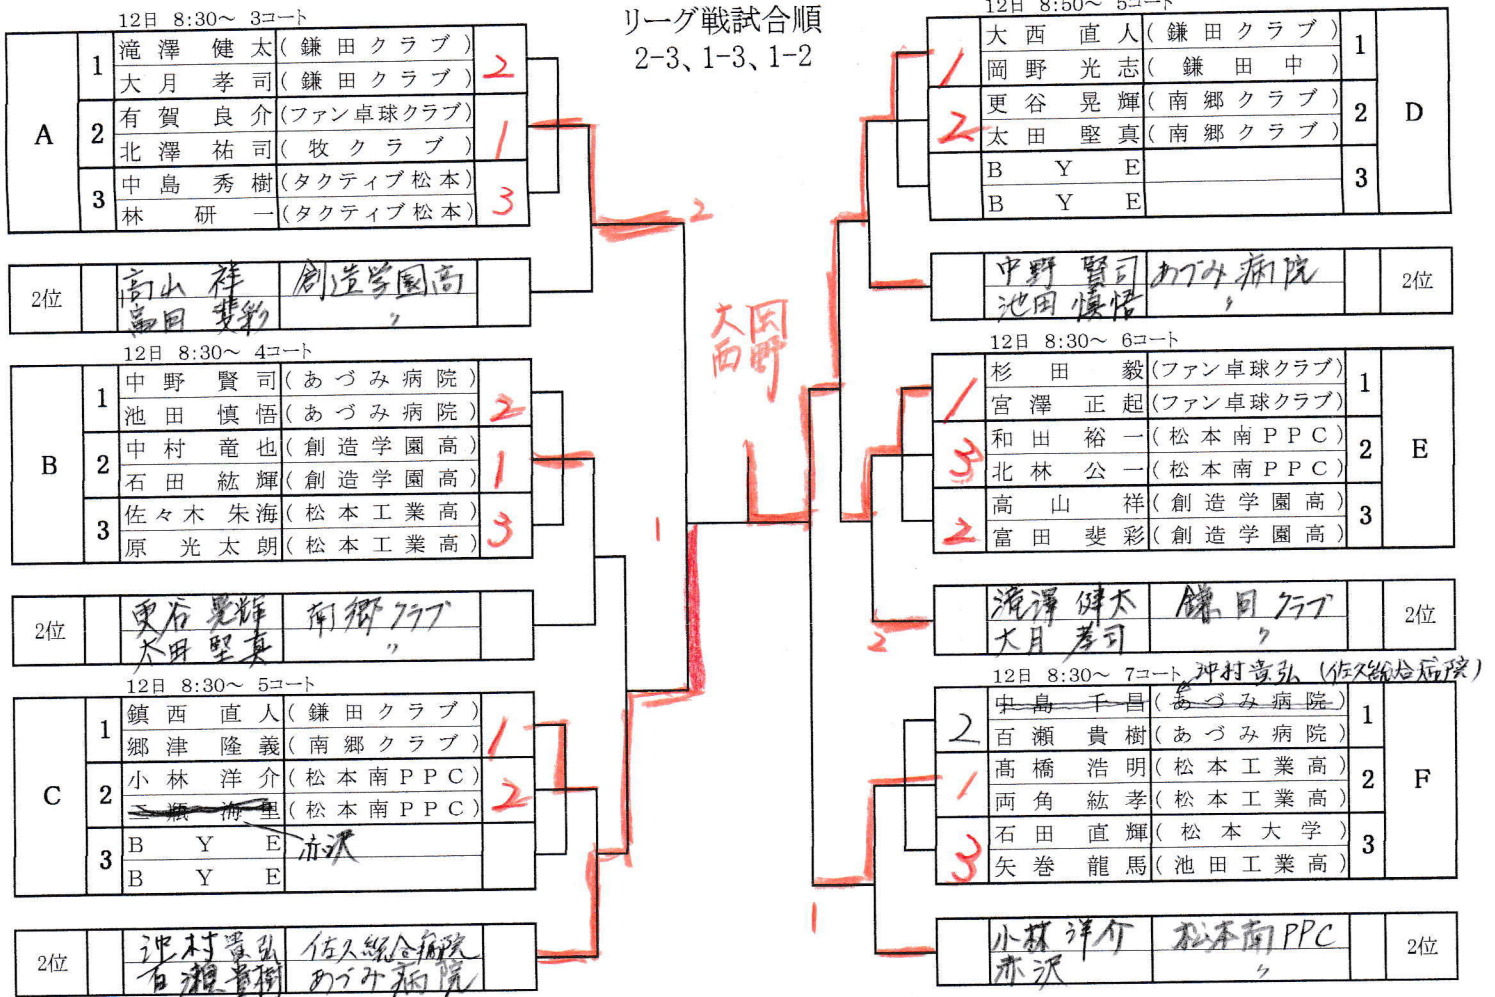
12日 8:30～ 3コート

リーグ戦試合順
2-3、1-3、1-2

| A | 1 | 滝澤 健太 | (鎌田クラブ) | 2 |
|---|---|---|---|---|
| | | 大月 孝司 | (鎌田クラブ) | |
| | 2 | 有賀 良介 | (ファン卓球クラブ) | 1 |
| | | 北澤 祐司 | (牧クラブ) | |
| | 3 | 中島 秀樹 | (タクティブ松本) | 3 |
| | | 林 研一 | (タクティブ松本) | |

| 2位 | 高山 祥 富田 斐彩 | 創造学園高 〃 |
|---|---|---|

12日 8:30～ 4コート

| B | 1 | 中野 賢司 | (あづみ病院) | 2 |
|---|---|---|---|---|
| | | 池田 慎悟 | (あづみ病院) | |
| | 2 | 中村 竜也 | (創造学園高) | 1 |
| | | 石田 紘輝 | (創造学園高) | |
| | 3 | 佐々木 朱海 | (松本工業高) | 3 |
| | | 原 光太朗 | (松本工業高) | |

| 2位 | 更谷 晃輝 太田 堅真 | 南郷クラブ 〃 |
|---|---|---|

12日 8:30～ 5コート

| C | 1 | 鎮西 直人 | (鎌田クラブ) | 1 |
|---|---|---|---|---|
| | | 郷津 隆義 | (南郷クラブ) | |
| | 2 | 小林 洋介 | (松本南PPC) | 2 |
| | | ~~三瀬 海里~~ 赤沢 | (松本南PPC) | |
| | 3 | BYE | | |
| | | BYE | | |

| 2位 | 沖村 貴弘 百瀬 貴樹 | 佐久総合病院 あづみ病院 |
|---|---|---|

2
大西 岡野
1
1

12日 8:50～ 5コート

| 1 | 大西 直人 | (鎌田クラブ) | 1 | D |
|---|---|---|---|---|
| | 岡野 光志 | (鎌田中) | | |
| 2 | 更谷 晃輝 | (南郷クラブ) | 2 | |
| | 太田 堅真 | (南郷クラブ) | | |
| | BYE | | 3 | |
| | BYE | | | |

| 中野 賢司 池田 慎悟 | あづみ病院 〃 | 2位 |
|---|---|---|

12日 8:30～ 6コート

| 1 | 杉田 毅 | (ファン卓球クラブ) | 1 | E |
|---|---|---|---|---|
| | 宮澤 正起 | (ファン卓球クラブ) | | |
| 3 | 和田 裕一 | (松本南PPC) | 2 | |
| | 北林 公一 | (松本南PPC) | | |
| 2 | 高山 祥 | (創造学園高) | 3 | |
| | 富田 斐彩 | (創造学園高) | | |

2

| 滝澤 健太 大月 孝司 | 鎌田クラブ 〃 | 2位 |
|---|---|---|

12日 8:30～ 7コート 沖村貴弘 (佐久総合病院)

| 2 | ~~中島 千昌~~ | (~~あづみ病院~~) | 1 | F |
|---|---|---|---|---|
| | 百瀬 貴樹 | (あづみ病院) | | |
| 1 | 高橋 浩明 | (松本工業高) | 2 | |
| | 両角 紘孝 | (松本工業高) | | |
| 3 | 石田 直輝 | (松本大学) | 3 | |
| | 矢巻 龍馬 | (池田工業高) | | |

| 小林 洋介 赤沢 | 松本南PPC 〃 | 2位 |
|---|---|---|